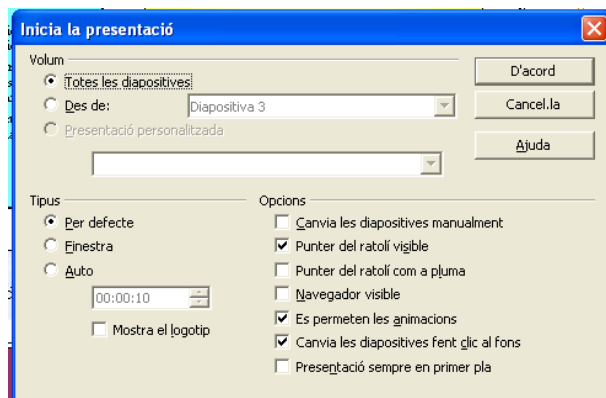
Inicia la presentació

Volum

Totes les diapositives

Des de: Diapositiva 3

Presentació personalitzada

D'acord

Cancel.la

Ajuda

Tipus

Per defecte

Finestra

Auto

00:00:10

Mostra el logotip

Opcions

Canvia les diapositives manualment

Punter del ratolí visible

Punter del ratolí com a ploma

Navegador visible

Es permeten les animacions

Canvia les diapositives fent clic al fons

Presentació sempre en primer pla